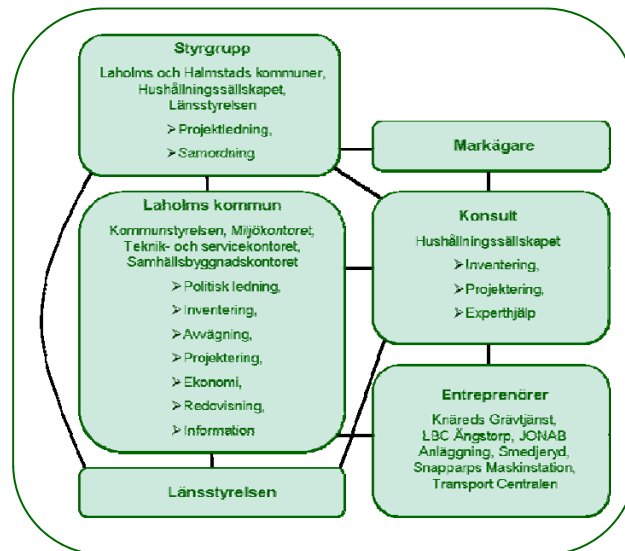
Styrgrupp

Laholms och Halmstads kommuner, Hushållningssällskapet, Länsstyrelsen

➢Projektledning,

➢Samordning

Markägare

Laholms kommun

Kommunstyrelsen, Miljökontoret, Teknik- och servicekontoret, Samhällsbyggnadskontoret

➢Politisk ledning,

➢Inventering,

➢Avvägning,

➢Projektering,

➢Ekonomi,

➢Redovisning,

➢Information

Konsult

Hushållningssällskapet

➢Inventering,

➢Projektering,

➢Experthjälp

Entreprenörer

Knäreds Grävtjänst, LBC Ängstorp, JONAB Anläggning, Smedjeryd, Snapparps Maskinstation, Transport Centralen

Länsstyrelsen